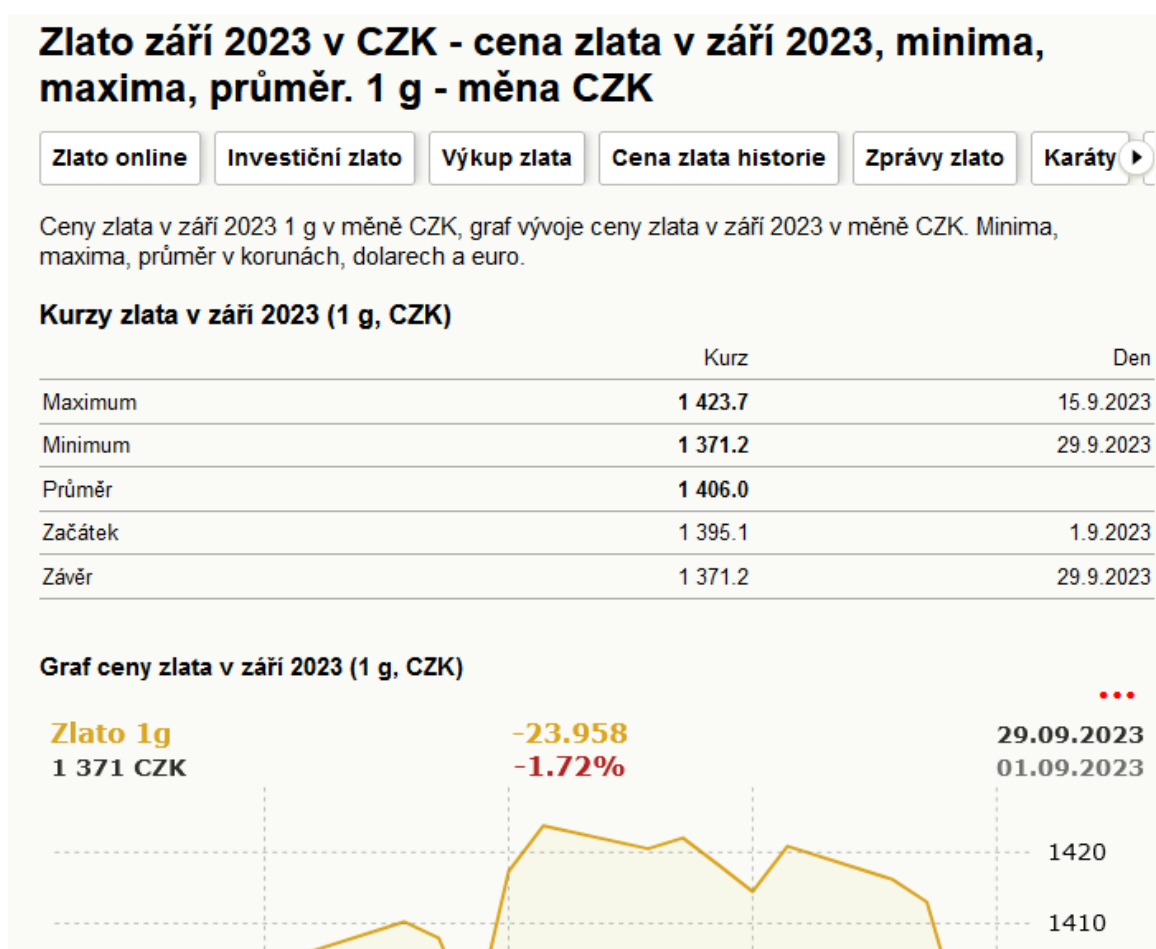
Zlato září 2023 v CZK - cena zlata v září 2023, minima, maxima, průměr. 1 g - měna CZK

Zlato online | Investiční zlato | Výkup zlata | Cena zlata historie | Zprávy zlato | Karáty

Ceny zlata v září 2023 1 g v měně CZK, graf vývoje ceny zlata v září 2023 v měně CZK. Minima, maxima, průměr v korunách, dolarech a euro.

Kurzy zlata v září 2023 (1 g, CZK)

| | Kurz | Den |
|---|---|---|
| Maximum | **1 423.7** | 15.9.2023 |
| Minimum | **1 371.2** | 29.9.2023 |
| Průměr | **1 406.0** | |
| Začátek | 1 395.1 | 1.9.2023 |
| Závěr | 1 371.2 | 29.9.2023 |

Graf ceny zlata v září 2023 (1 g, CZK)

Zlato 1g
1 371 CZK
-23.958
-1.72%
29.09.2023
01.09.2023

1420
1410